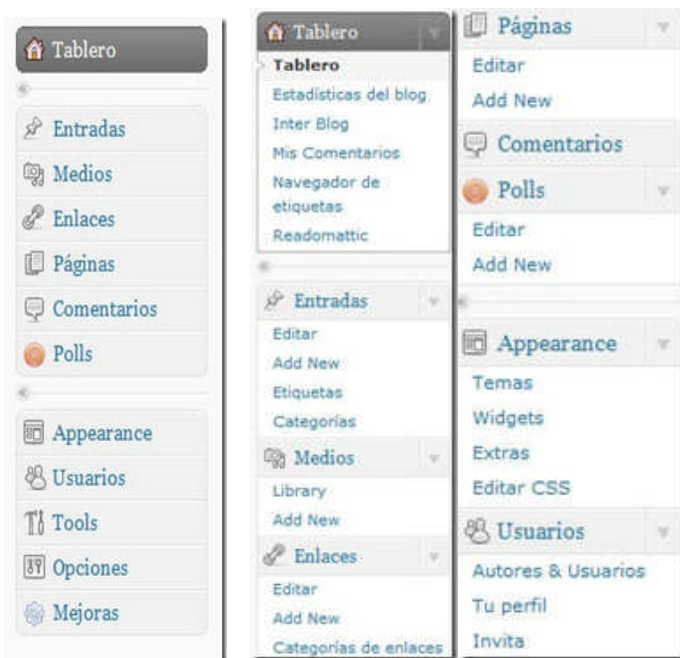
Tablero

Entradas

Medios

Enlaces

Páginas

Comentarios

Polls

Appearance

Usuarios

Tools

Opciones

Mejoras

Tablero

Tablero

Estadísticas del blog

Inter Blog

Mis Comentarios

Navegador de etiquetas

Readomattic

Entradas

Editar

Add New

Etiquetas

Categorías

Medios

Library

Add New

Enlaces

Editar

Add New

Categorías de enlaces

Páginas

Editar

Add New

Comentarios

Polls

Editar

Add New

Appearance

Temas

Widgets

Extras

Editar CSS

Usuarios

Autores & Usuarios

Tu perfil

Invita